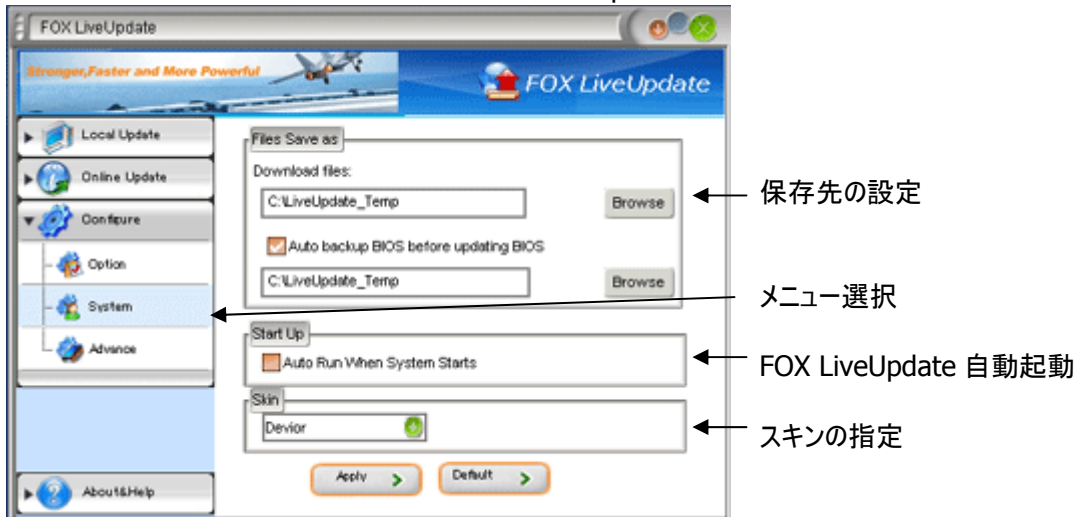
FOX LiveUpdate

Stronger,Faster and More Powerful

FOX LiveUpdate

Local Update

Online Update

Configure

Option

System

Advance

About&Help

Files Save as

Download files:

C:\LiveUpdate_Temp

Browse

Auto backup BIOS before updating BIOS

C:\LiveUpdate_Temp

Browse

Start Up

Auto Run When System Starts

Skin

Devior

Apply

Default

保存先の設定

メニュー選択

FOX LiveUpdate 自動起動

スキンの指定